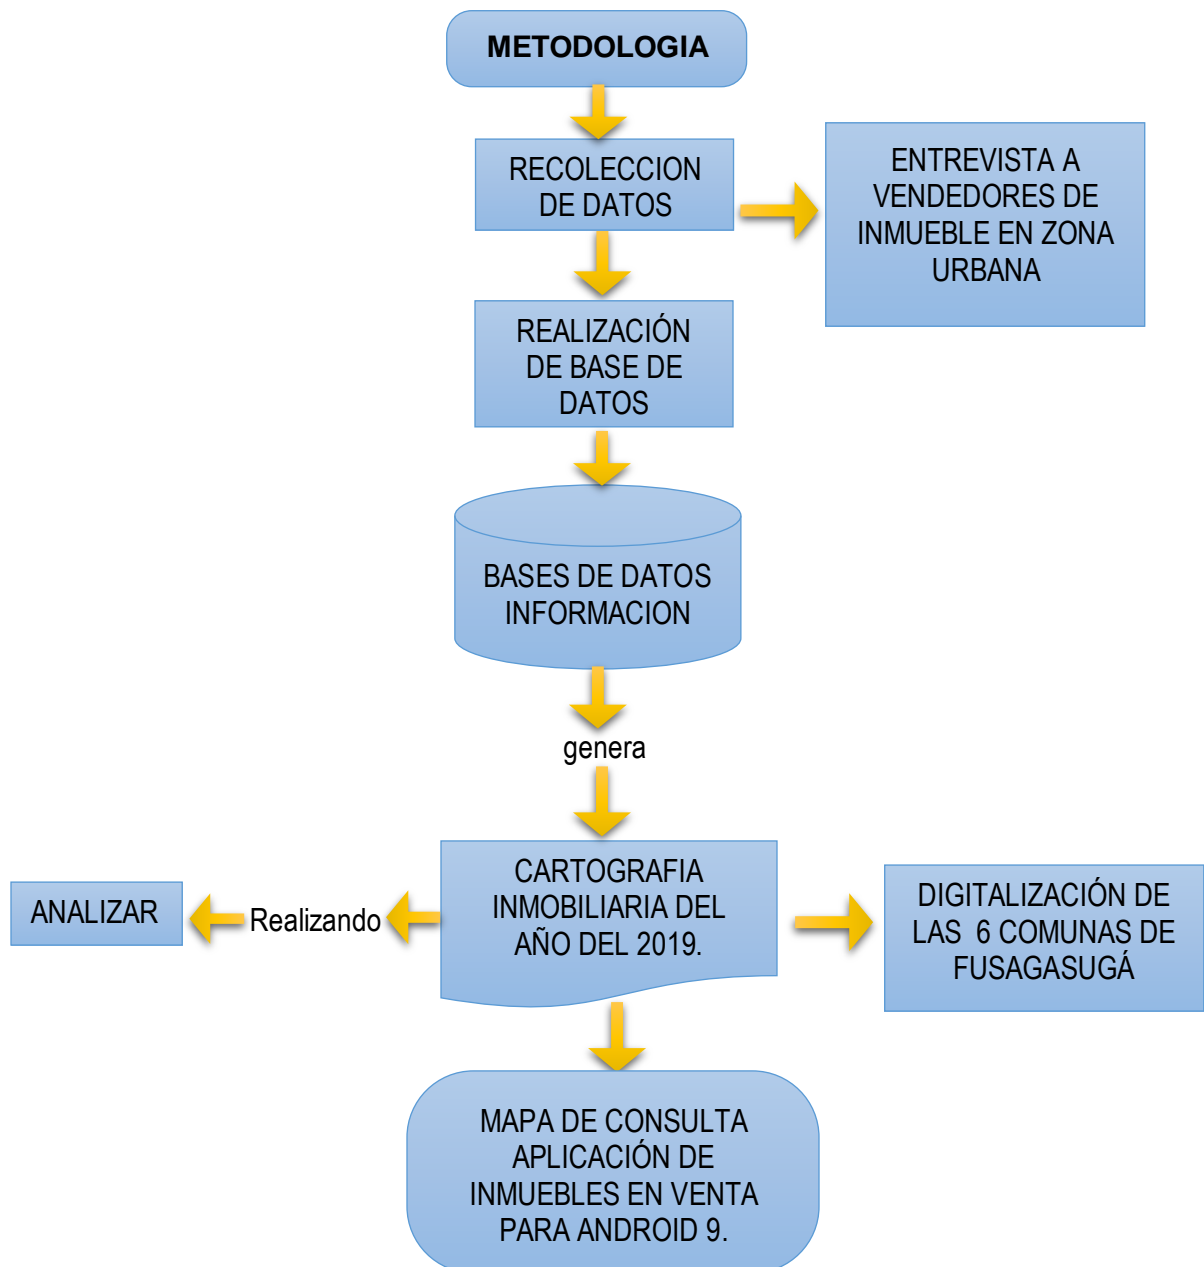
METODOLOGIA

RECOLECCION DE DATOS

ENTREVISTA A VENDEDORES DE INMUEBLE EN ZONA URBANA

REALIZACIÓN DE BASE DE DATOS

BASES DE DATOS INFORMACION

genera

ANALIZAR

Realizando

CARTOGRAFIA INMOBILIARIA DEL AÑO DEL 2019.

DIGITALIZACIÓN DE LAS 6 COMUNAS DE FUSAGASUGÁ

MAPA DE CONSULTA APLICACIÓN DE INMUEBLES EN VENTA PARA ANDROID 9.